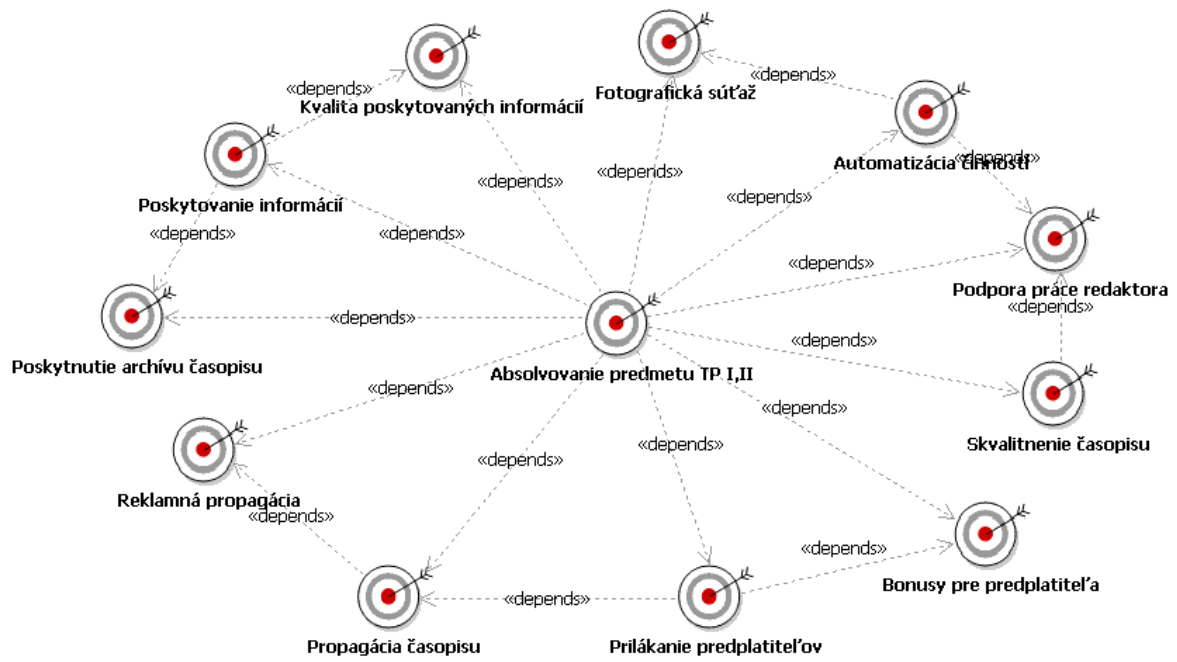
«depends»
Kvalita poskytovaných informácií

Fotografická súťaž

«depends»

Automatizácia činností

«depends»

Poskytovanie informácií

«depends»

«depends»

«depends»

«depends»

«depends»

Podpora práce redaktora

«depends»

«depends»

Poskytnutie archívu časopisu

«depends»

Absolvovanie predmetu TP I,II

«depends»

«depends»

Skvalitnenie časopisu

«depends»

«depends»

«depends»

Reklamná propagácia

«depends»

«depends»

Bonusy pre predplatiteľa

«depends»

Propagácia časopisu

Prilákanie predplatiteľov